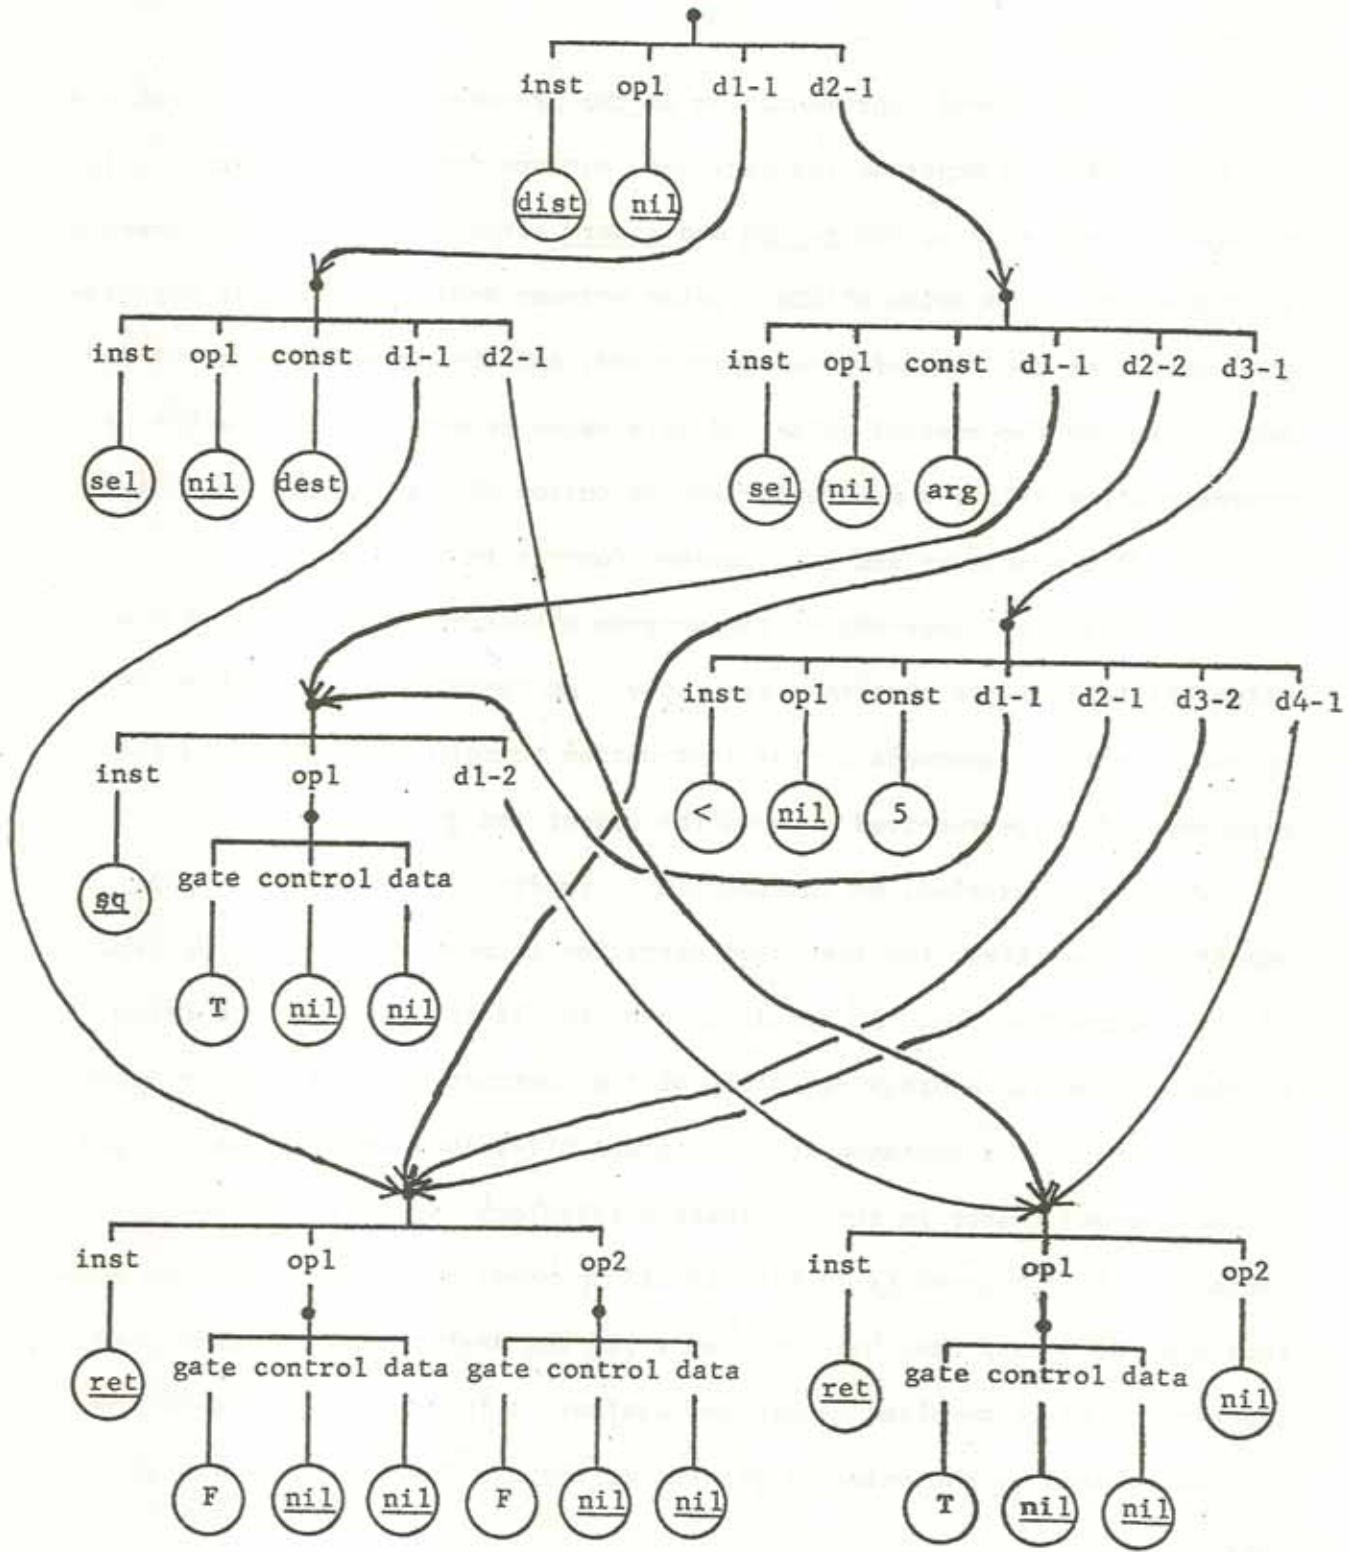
inst opl d1-1 d2-1

dist nil

inst opl const d1-1 d2-1

sel nil dest

inst opl const d1-1 d2-2 d3-1

sel nil arg

inst opl const d1-1 d2-1 d3-2 d4-1

< nil 5

inst opl d1-2

sq

gate control data

T nil nil

inst opl op2

ret

gate control data gate control data

F nil nil F nil nil

inst opl op2

ret

gate control data

nil

T nil nil